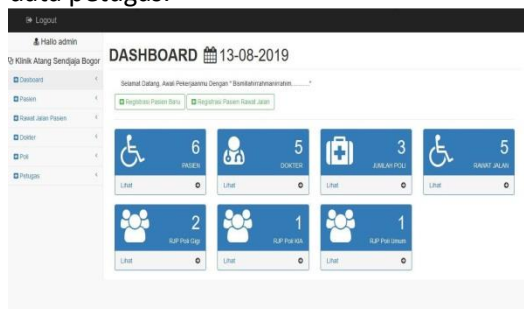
data petugas.

Logout

Hallo admin

Klinik Atang Sendjaja Bogor

Dashboard

Pasien

Rawat Jalan Pasien

Dokter

Poli

Petugas

DASHBOARD 13-08-2019

Selamat Datang, Awali Pekerjaanmu Dengan " Bismillahirrahmanirrahim........."

Registrasi Pasien Baru

Registrasi Pasien Rawat Jalan

6
PASIEN
Lihat

5
DOKTER
Lihat

3
JUMLAH POLI
Lihat

5
RAWAT JALAN
Lihat

2
RJP Poli Gigi
Lihat

1
RJP Poli KIA
Lihat

1
RJP Poli Umum
Lihat